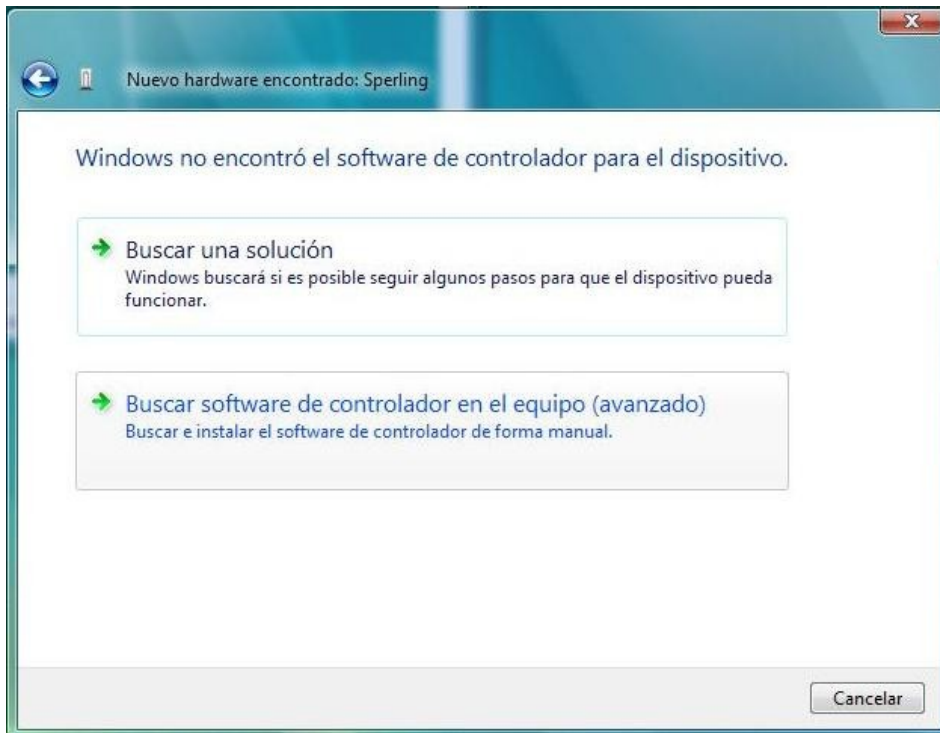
Nuevo hardware encontrado: Sperling

Windows no encontró el software de controlador para el dispositivo.

Buscar una solución
Windows buscará si es posible seguir algunos pasos para que el dispositivo pueda funcionar.

Buscar software de controlador en el equipo (avanzado)
Buscar e instalar el software de controlador de forma manual.

Cancelar